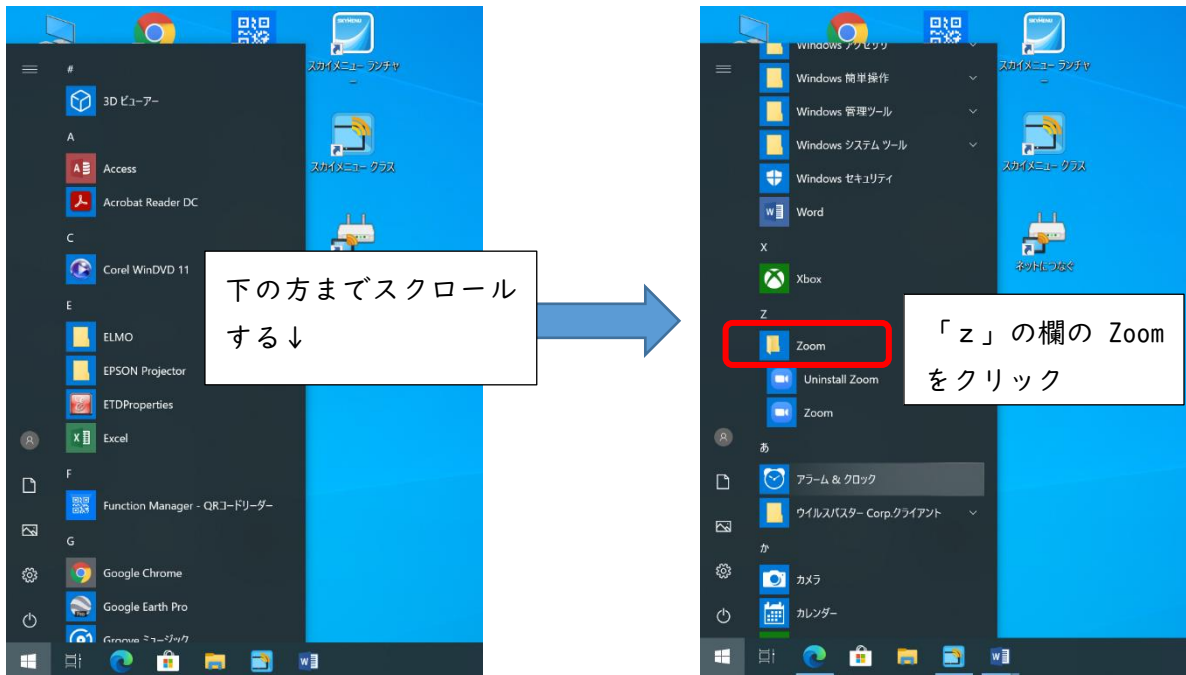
スカイメニュー ランチャー

スカイメニュー クラス

#
3D ビューアー
A
Access
Acrobat Reader DC
C
Corel WinDVD 11
E
ELMO
EPSON Projector
ETDProperties
Excel
F
Function Manager - QRコードリーダー
G
Google Chrome
Google Earth Pro
Groove ミュージック

下の方までスクロールする↓

スカイメニュー ランチャー

スカイメニュー クラス

ネットにつなぐ

Windows アクセサリ
Windows 簡単操作
Windows 管理ツール
Windows システム ツール
Windows セキュリティ
Word
X
Xbox
Z
Zoom
Uninstall Zoom
Zoom
あ
アラーム & クロック
ウイルスバスター Corp.クライアント
か
カメラ
カレンダー

「z」の欄の Zoom をクリック